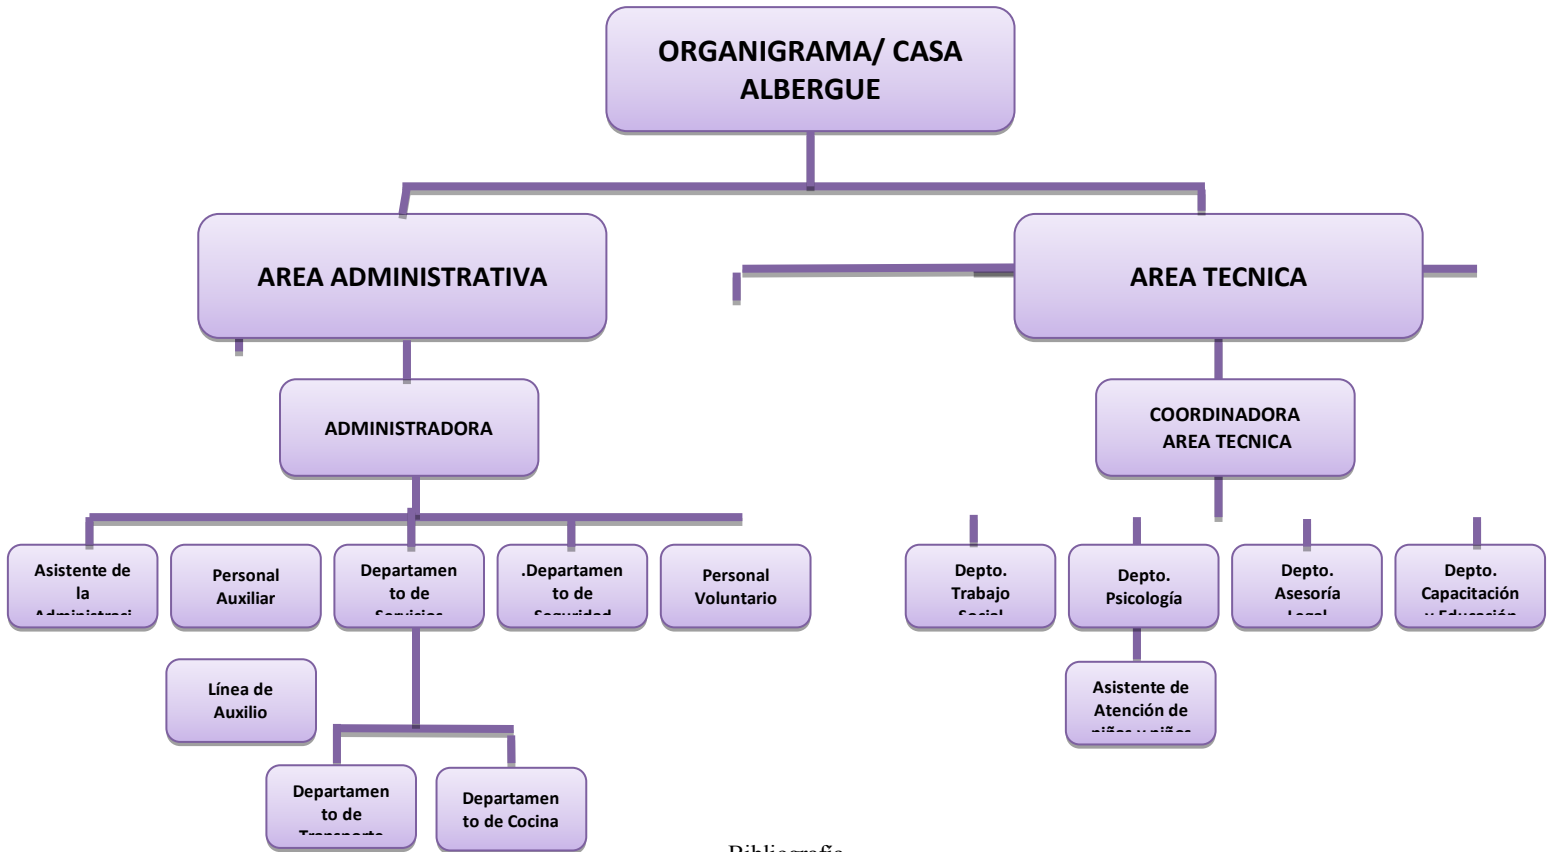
ORGANIGRAMA/ CASA ALBERGUE

AREA ADMINISTRATIVA

AREA TECNICA

ADMINISTRADORA

COORDINADORA AREA TECNICA

Asistente de la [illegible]

Personal Auxiliar

Departamento de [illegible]

.Departamento de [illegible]

Personal Voluntario

Depto. Trabajo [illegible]

Depto. Psicología

Depto. Asesoría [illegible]

Depto. Capacitación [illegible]

Línea de Auxilio

Asistente de Atención de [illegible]

Departamento de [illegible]

Departamento de Cocina

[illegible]